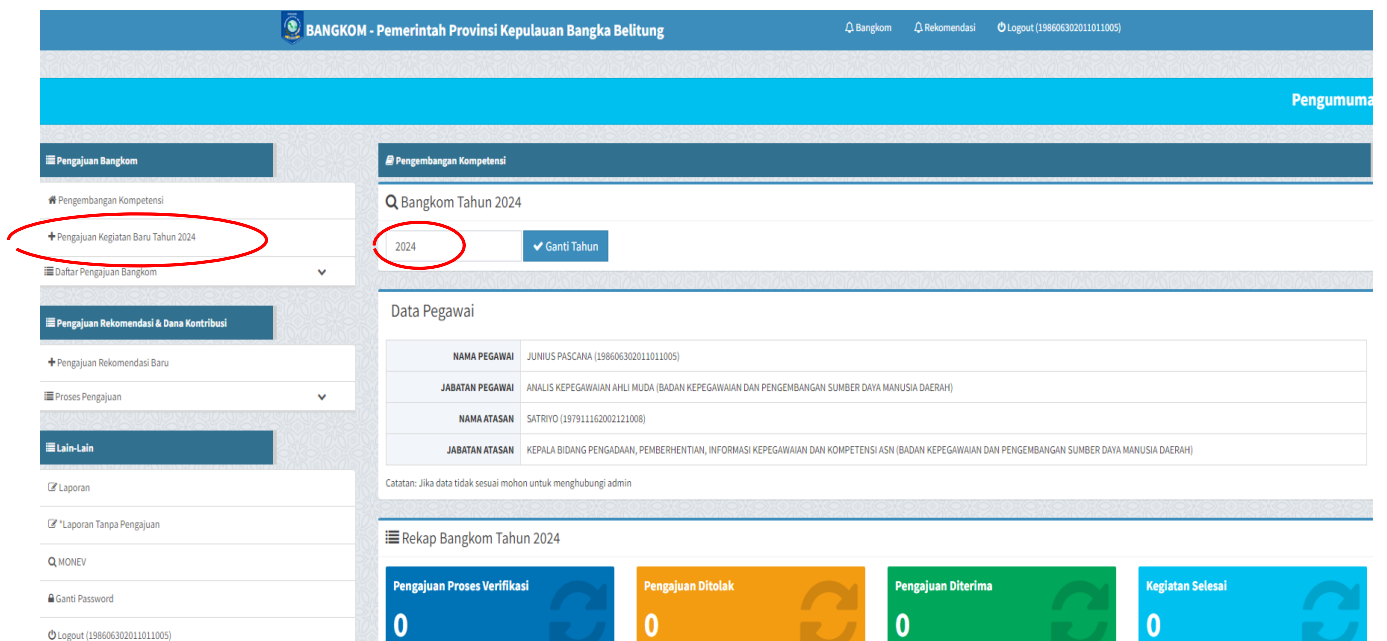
BANGKOM - Pemerintah Provinsi Kepulauan Bangka Belitung

Bangkom   Rekomendasi   Logout (198606302011011005)

Pengumuma

Pengajuan Bangkom

Pengembangan Kompetensi

+ Pengajuan Kegiatan Baru Tahun 2024

Daftar Pengajuan Bangkom

Pengajuan Rekomendasi & Dana Kontribusi

+ Pengajuan Rekomendasi Baru

Proses Pengajuan

Lain-Lain

Laporan

*Laporan Tanpa Pengajuan

MONEV

Ganti Password

Logout (198606302011011005)

Pengembangan Kompetensi

Bangkom Tahun 2024

2024

Ganti Tahun

Data Pegawai

| | |
|---|---|
| NAMA PEGAWAI | JUNIUS PASCANA (198606302011011005) |
| JABATAN PEGAWAI | ANALIS KEPEGAWAIAN AHLI MUDA (BADAN KEPEGAWAIAN DAN PENGEMBANGAN SUMBER DAYA MANUSIA DAERAH) |
| NAMA ATASAN | SATRIYO (197911162002121008) |
| JABATAN ATASAN | KEPALA BIDANG PENGADAAN, PEMBERHENTIAN, INFORMASI KEPEGAWAIAN DAN KOMPETENSI ASN (BADAN KEPEGAWAIAN DAN PENGEMBANGAN SUMBER DAYA MANUSIA DAERAH) |

Catatan: Jika data tidak sesuai mohon untuk menghubungi admin

Rekap Bangkom Tahun 2024

Pengajuan Proses Verifikasi
0

Pengajuan Ditolak
0

Pengajuan Diterima
0

Kegiatan Selesai
0